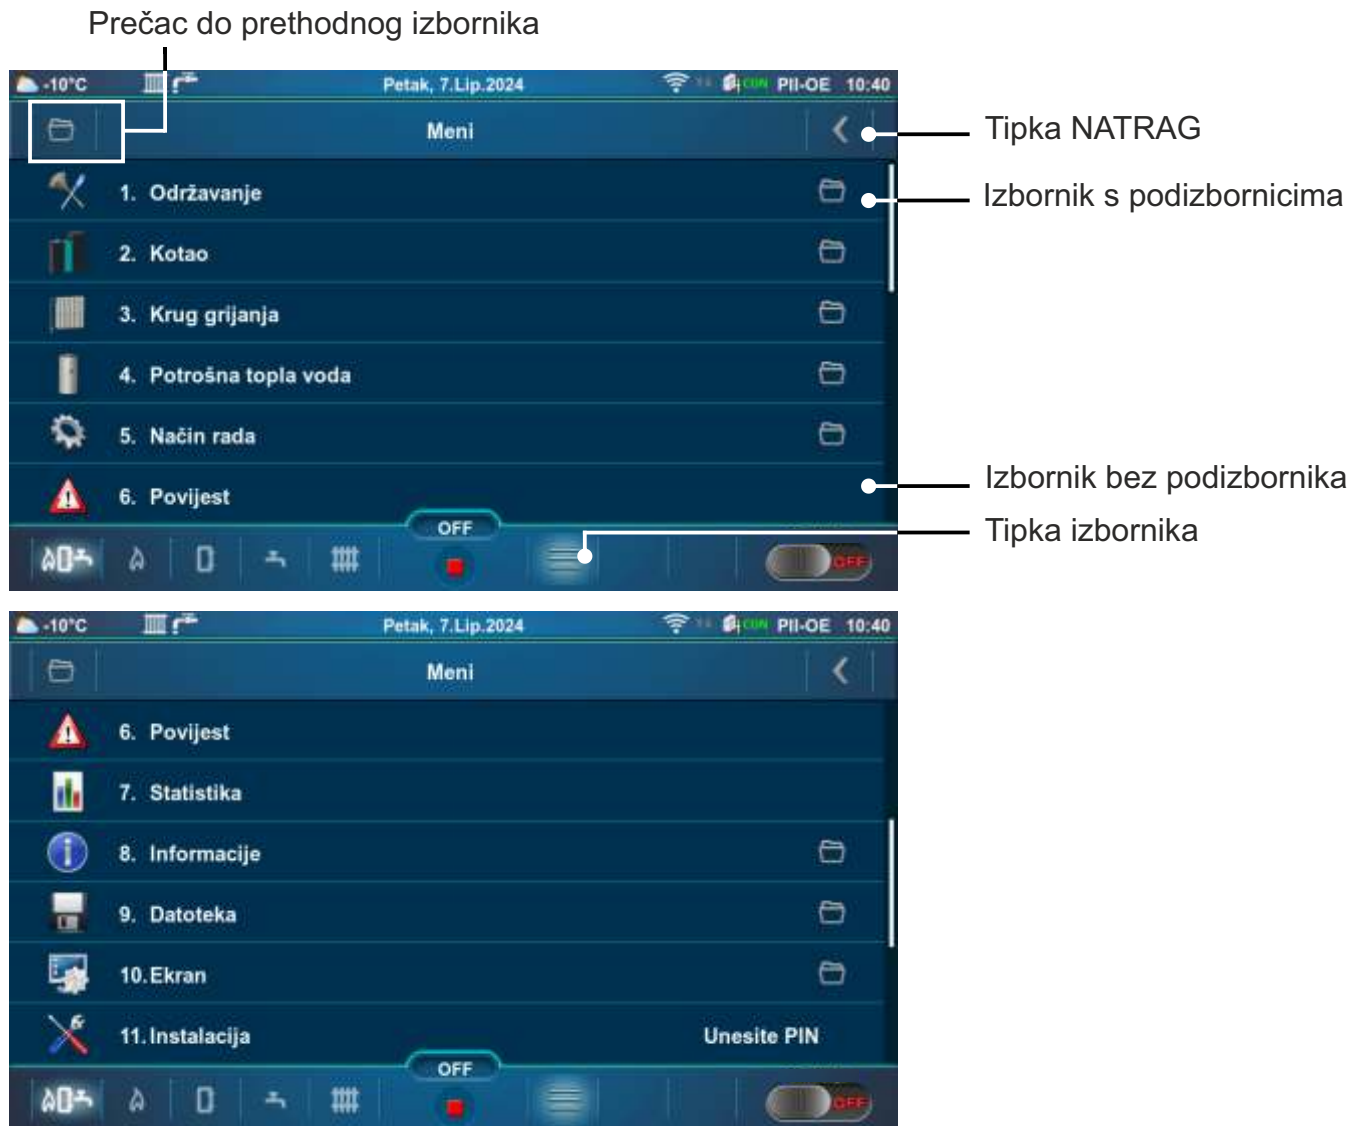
Prečac do prethodnog izbornika

-10°C Petak, 7.Lip.2024 CON PII-OE 10:40

Meni

Tipka NATRAG

1. Održavanje

Izbornik s podizbornicima

2. Kotao

3. Krug grijanja

4. Potrošna topla voda

5. Način rada

6. Povijest

Izbornik bez podizbornika

OFF

Tipka izbornika

OFF

-10°C Petak, 7.Lip.2024 CON PII-OE 10:40

Meni

6. Povijest

7. Statistika

8. Informacije

9. Datoteka

10. Ekran

11. Instalacija Unesite PIN

OFF

OFF